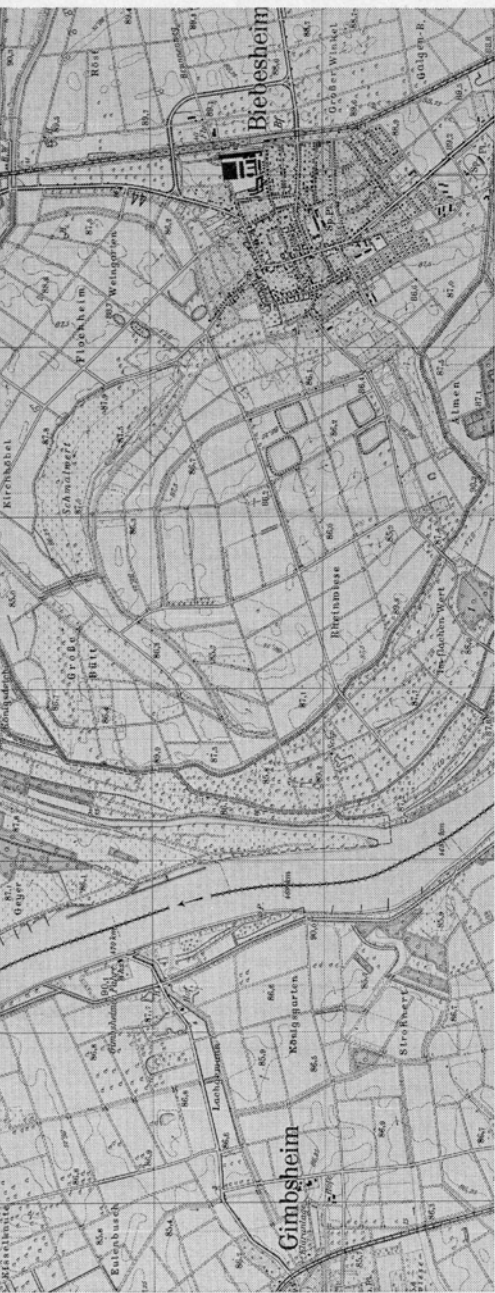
Biebesheim

Großer Winkel

Golgen-R.

Röst

Flachheim

Weingarten

Kirchbühl

Schmalwert

Große Bütt

Rheinwiese

Almen

Im flachen Wert

Geyer

Königsgarten

Strohwert

Lachgraben

Gimbsheim

Eulenbusch

Rösselhecke

Eichenlache

Bf.